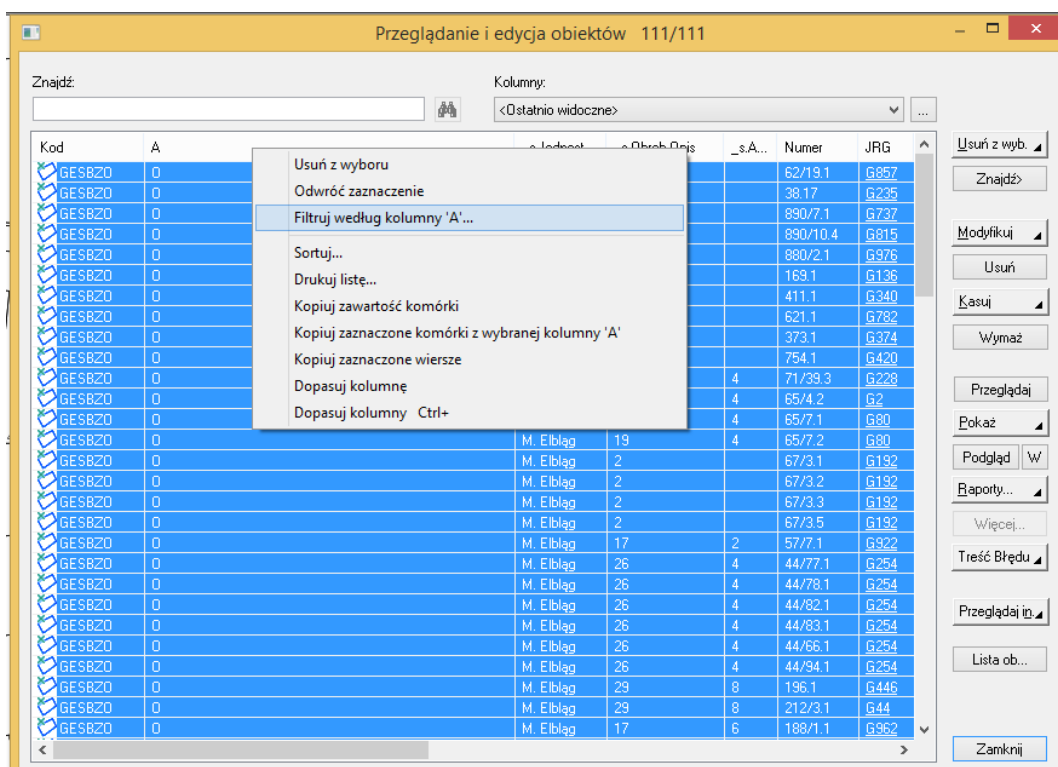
Przeglądanie i edycja obiektów 111/111

Znajdź:

Kolumny:

<Ostatnio widoczne>

Usuń z wyb.
Znajdź>
Modyfikuj
Usuń
Kasuj
Wymaż
Przeglądaj
Pokaż
Podgląd
W
Raporty...
Więcej...
Treść Błędu
Przeglądaj in...
Lista ob...
Zamknij

Usuń z wyboru
Odwróć zaznaczenie
Filtruj według kolumny 'A'...
Sortuj...
Drukuj listę...
Kopiuj zawartość komórki
Kopiuj zaznaczone komórki z wybranej kolumny 'A'
Kopiuj zaznaczone wiersze
Dopasuj kolumnę
Dopasuj kolumny Ctrl+

| Kod | A | o Jednost | o Obreb Opis | _s.A... | Numer | JRG |
|---|---|---|---|---|---|---|
| GESBZO | 0 | | | | 62/19.1 | G857 |
| GESBZO | 0 | | | | 38.17 | G235 |
| GESBZO | 0 | | | | 890/7.1 | G737 |
| GESBZO | 0 | | | | 890/10.4 | G815 |
| GESBZO | 0 | | | | 880/2.1 | G976 |
| GESBZO | 0 | | | | 169.1 | G136 |
| GESBZO | 0 | | | | 411.1 | G340 |
| GESBZO | 0 | | | | 621.1 | G782 |
| GESBZO | 0 | | | | 373.1 | G374 |
| GESBZO | 0 | | | | 754.1 | G420 |
| GESBZO | 0 | | | 4 | 71/39.3 | G228 |
| GESBZO | 0 | | | 4 | 65/4.2 | G2 |
| GESBZO | 0 | | | 4 | 65/7.1 | G80 |
| GESBZO | 0 | M. Elbląg | 19 | 4 | 65/7.2 | G80 |
| GESBZO | 0 | M. Elbląg | 2 | | 67/3.1 | G192 |
| GESBZO | 0 | M. Elbląg | 2 | | 67/3.2 | G192 |
| GESBZO | 0 | M. Elbląg | 2 | | 67/3.3 | G192 |
| GESBZO | 0 | M. Elbląg | 2 | | 67/3.5 | G192 |
| GESBZO | 0 | M. Elbląg | 17 | 2 | 57/7.1 | G922 |
| GESBZO | 0 | M. Elbląg | 26 | 4 | 44/77.1 | G254 |
| GESBZO | 0 | M. Elbląg | 26 | 4 | 44/78.1 | G254 |
| GESBZO | 0 | M. Elbląg | 26 | 4 | 44/82.1 | G254 |
| GESBZO | 0 | M. Elbląg | 26 | 4 | 44/83.1 | G254 |
| GESBZO | 0 | M. Elbląg | 26 | 4 | 44/66.1 | G254 |
| GESBZO | 0 | M. Elbląg | 26 | 4 | 44/94.1 | G254 |
| GESBZO | 0 | M. Elbląg | 29 | 8 | 196.1 | G446 |
| GESBZO | 0 | M. Elbląg | 29 | 8 | 212/3.1 | G44 |
| GESBZO | 0 | M. Elbląg | 17 | 6 | 188/1.1 | G962 |